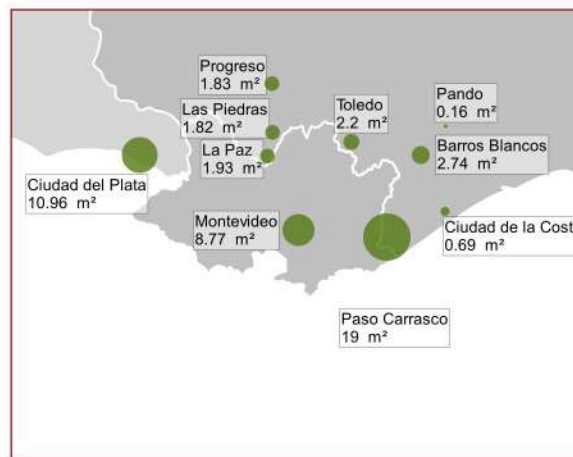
Progreso
1.83 m²

Las Piedras
1.82 m²

La Paz
1.93 m²

Toledo
2.2 m²

Pando
0.16 m²

Barros Blancos
2.74 m²

Ciudad del Plata
10.96 m²

Montevideo
8.77 m²

Ciudad de la Cost
0.69 m²

Paso Carrasco
19 m²